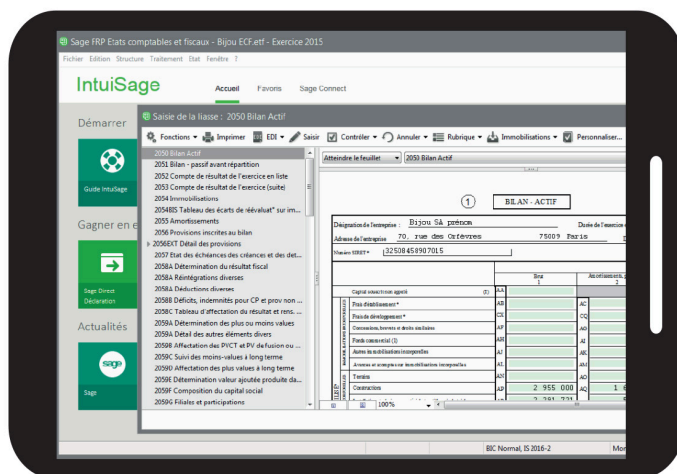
Sage FRP Etats comptables et fiscaux - Bijou ECF.etf - Exercice 2015

Fichier Edition Structure Traitement Etat Fenêtre ?

IntuiSage

Accueil Favoris Sage Connect

Démarrer

Guide IntuiSage

Gagner en e

Sage Direct Déclaration

Actualités

Sage

Saisie de la liasse : 2050 Bilan Actif

Fonctions Imprimer EDI Saisir Contrôler Annuler Rubrique Immobilisations Personnaliser...

2050 Bilan Actif
2051 Bilan - passif avant répartition
2052 Compte de résultat de l'exercice en liste
2053 Compte de résultat de l'exercice (suite)
2054 Immobilisations
2054BIS Tableau des écarts de réévaluation sur im...
2055 Amortissements
2056 Provisions inscrites au bilan
2056EXT Détail des provisions
2057 Etat des échéances des créances et des det...
2058A Détermination du résultat fiscal
2058A Réintégrations diverses
2058A Déductions diverses
2058B Déficits, indemnités pour CP et prov non ...
2058C Tableau d'affectation du résultat et rens. ...
2059A Détermination des plus ou moins values
2059A Détail des autres éléments divers
2059B Affectation des PVCT et PV de fusion ou ...
2059C Suivi des moins-values à long terme
2059D Affectation des plus values à long terme
2059E Détermination valeur ajoutée produite da...
2059F Composition du capital social
2059G Filiales et participations

Atteindre le feuillet 2050 Bilan Actif

1 BILAN - ACTIF

Désignation de l'entreprise : Bijou SA prénom
Durée de l'exercice
Adresse de l'entreprise 70, rue des Orfèvres 75009 Paris
Numéro SIRET* 32508458907015

Brut 1
Amortissements 2

Capital souscrit non appelé (I) AA
Frais d'établissement* AB AC
Frais de développement* CX CQ
Concessions, brevets et droits similaires AF AG
Fonds commercial (1) AH AI
Autres immobilisations incorporelles AJ AK
Avances et acomptes sur immobilisations incorporelles AL AM
Terrains AN AO
Constructions AP 2 955 000 AQ 1 6
2 281 721

100%

BIC Normal, IS 2016-2 Mo